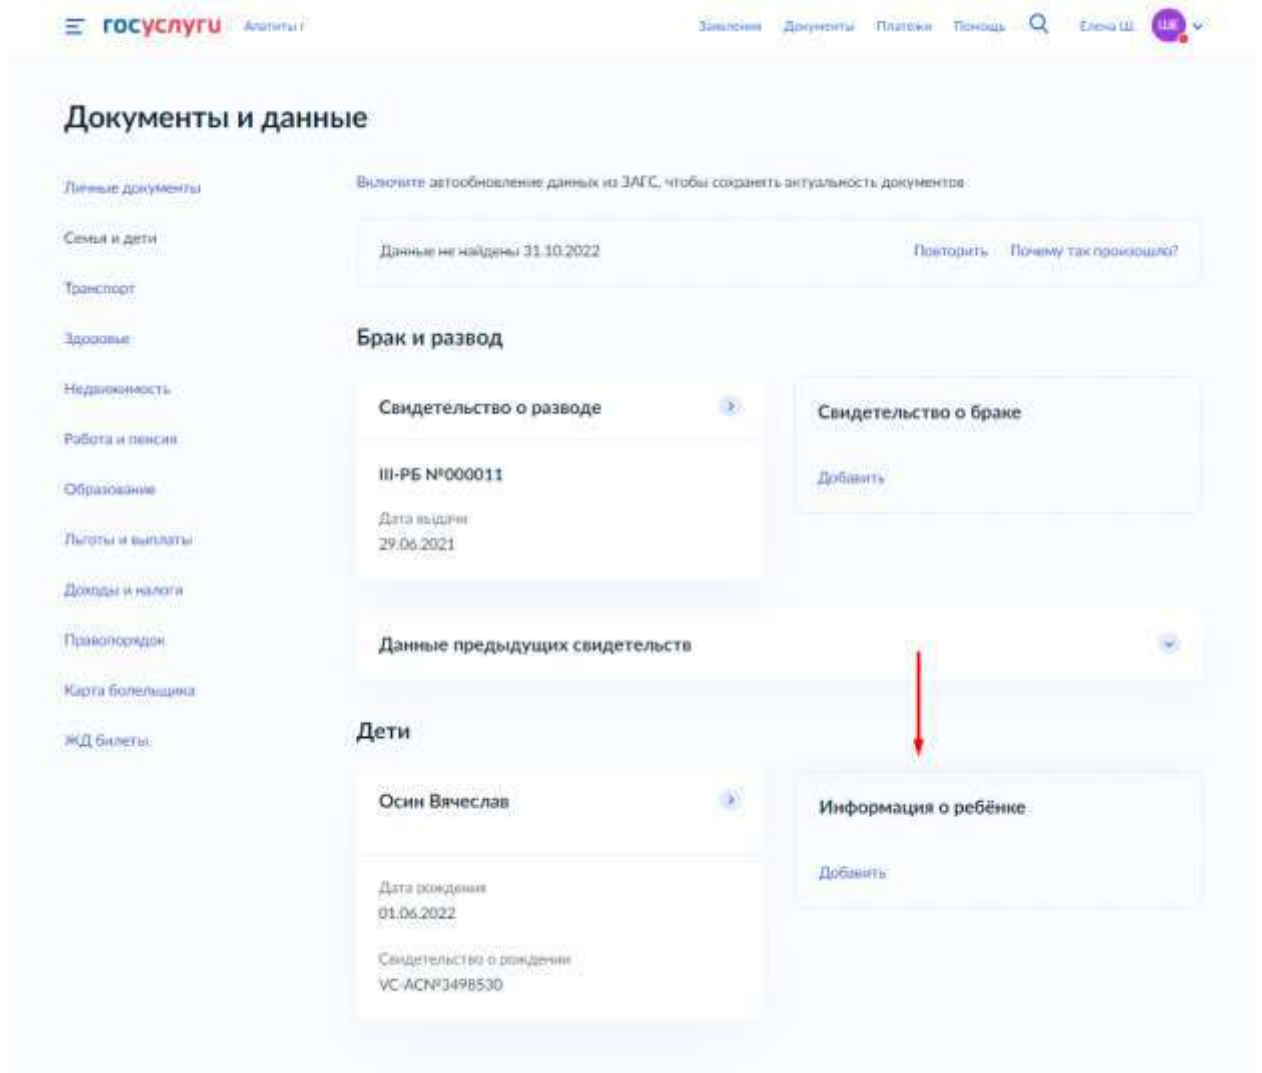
госуслуги Апатиты

Заявления Документы Платежи Помощь Елена Ш. ШЕ

Документы и данные

Личные документы
Семья и дети
Транспорт
Здоровье
Недвижимость
Работа и пенсия
Образование
Льготы и выплаты
Доходы и налоги
Правопорядок
Карта болельщика
ЖД билеты

Включите автообновление данных из ЗАГС, чтобы сохранить актуальность документов

Данные не найдены 31.10.2022 Повторить Почему так произошло?

Брак и развод

Свидетельство о разводе

III-РБ №000011

Дата выдачи
29.06.2021

Свидетельство о браке

Добавить

Данные предыдущих свидетельств

Дети

Осин Вячеслав

Дата рождения
01.06.2022

Свидетельство о рождении
VC-ACN°3498530

Информация о ребёнке

Добавить